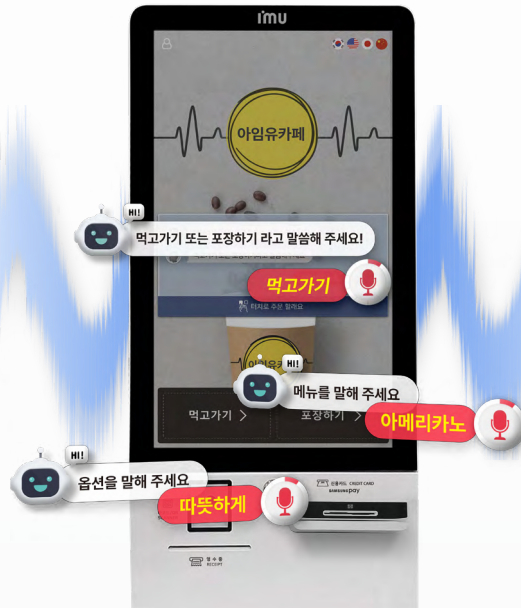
imu

아임유카페

HI!

먹고가기 또는 포장하기 라고 말씀해 주세요!

먹고가기

터치로 주문 됩니다

HI!

메뉴를 말해 주세요

아메리카노

먹고가기 >

포장하기 >

HI!

옵션을 말해 주세요

따뜻하게

신용카드 CREDIT CARD

SAMSUNG pay

영수증 RECEIPT